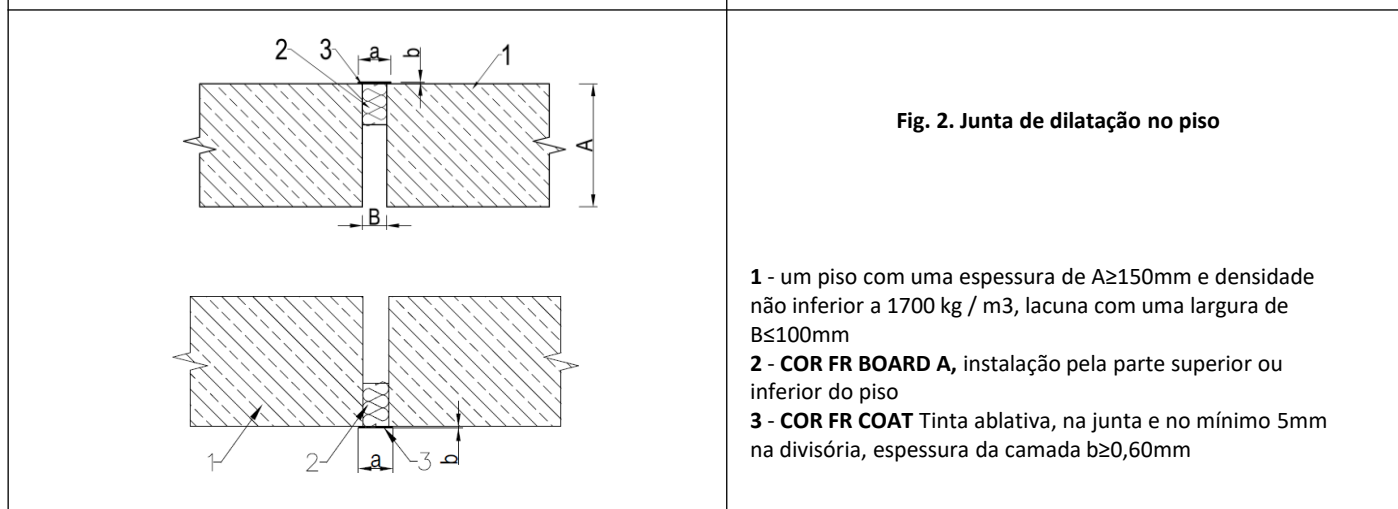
2 3 a b 1

A

B

1

2 a 3 b

**Fig. 2. Junta de dilatação no piso**

**1** - um piso com uma espessura de A≥150mm e densidade não inferior a 1700 kg / m3, lacuna com uma largura de B≤100mm
**2** - **COR FR BOARD A,** instalação pela parte superior ou inferior do piso
**3** - **COR FR COAT** Tinta ablativa, na junta e no mínimo 5mm na divisória, espessura da camada b≥0,60mm